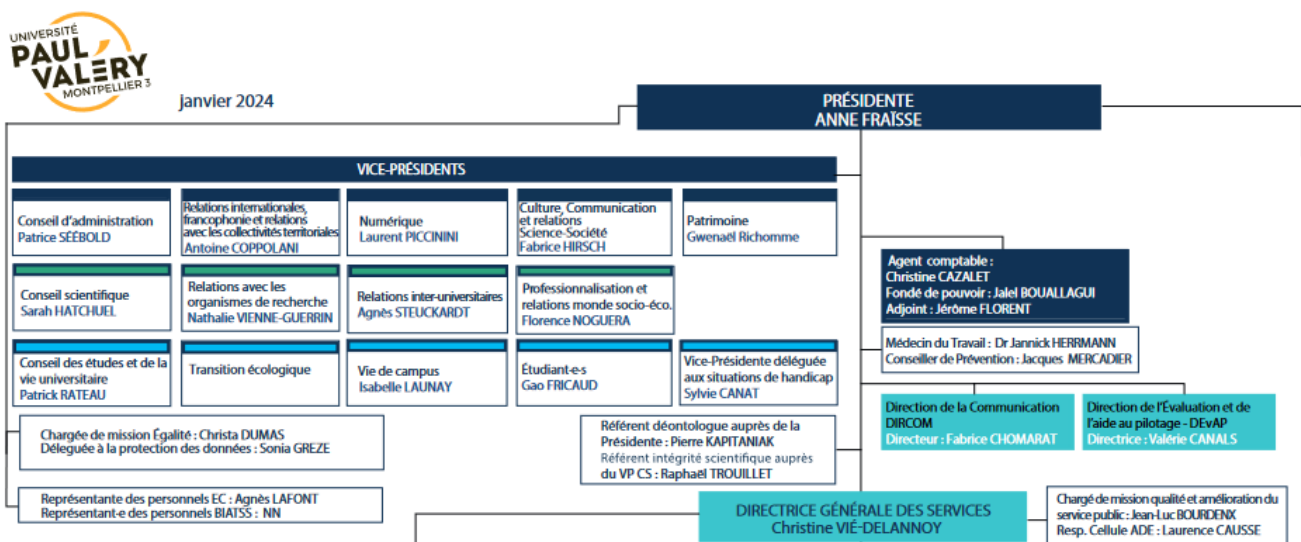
UNIVERSITÉ PAUL VALERY MONTPELLIER 3

janvier 2024

PRÉSIDENTE
ANNE FRAÏSSE

VICE-PRÉSIDENTS

Conseil d'administration
Patrice SÉEBOLD

Relations internationales, francophonie et relations avec les collectivités territoriales
Antoine COPPOLANI

Numérique
Laurent PICCININI

Culture, Communication et relations Science-Société
Fabrice HIRSCH

Patrimoine
Gwenaël Richomme

Conseil scientifique
Sarah HATCHUEL

Relations avec les organismes de recherche
Nathalie VIENNE-GUERRIN

Relations inter-universitaires
Agnès STEUCKARDT

Professionnalisation et relations monde socio-éco.
Florence NOGUERA

Conseil des études et de la vie universitaire
Patrick RATEAU

Transition écologique

Vie de campus
Isabelle LAUNAY

Étudiant-e-s
Gao FRICAUD

Vice-Présidente déléguée aux situations de handicap
Sylvie CANAT

Agent comptable :
Christine CAZALET
Fondé de pouvoir : Jalel BOUALLAGUI
Adjoint : Jérôme FLORENT

Médecin du Travail : Dr Jannick HERRMANN
Conseiller de Prévention : Jacques MERCADIER

Direction de la Communication
DIRCOM
Directeur : Fabrice CHOMARAT

Direction de l'Évaluation et de l'aide au pilotage - DEvAP
Directrice : Valérie CANALS

Chargée de mission Égalité : Christa DUMAS
Déléguée à la protection des données : Sonia GREZE

Référent déontologue auprès de la Présidente : Pierre KAPITANIAK
Référent intégrité scientifique auprès du VP CS : Raphaël TROUILLET

Représentante des personnels EC : Agnès LAFONT
Représentant-e des personnels BIATSS : NN

DIRECTRICE GÉNÉRALE DES SERVICES
Christine VIÉ-DELANNOY

Chargé de mission qualité et amélioration du service public : Jean-Luc BOURDENX
Resp. Cellule ADE : Laurence CAUSSE